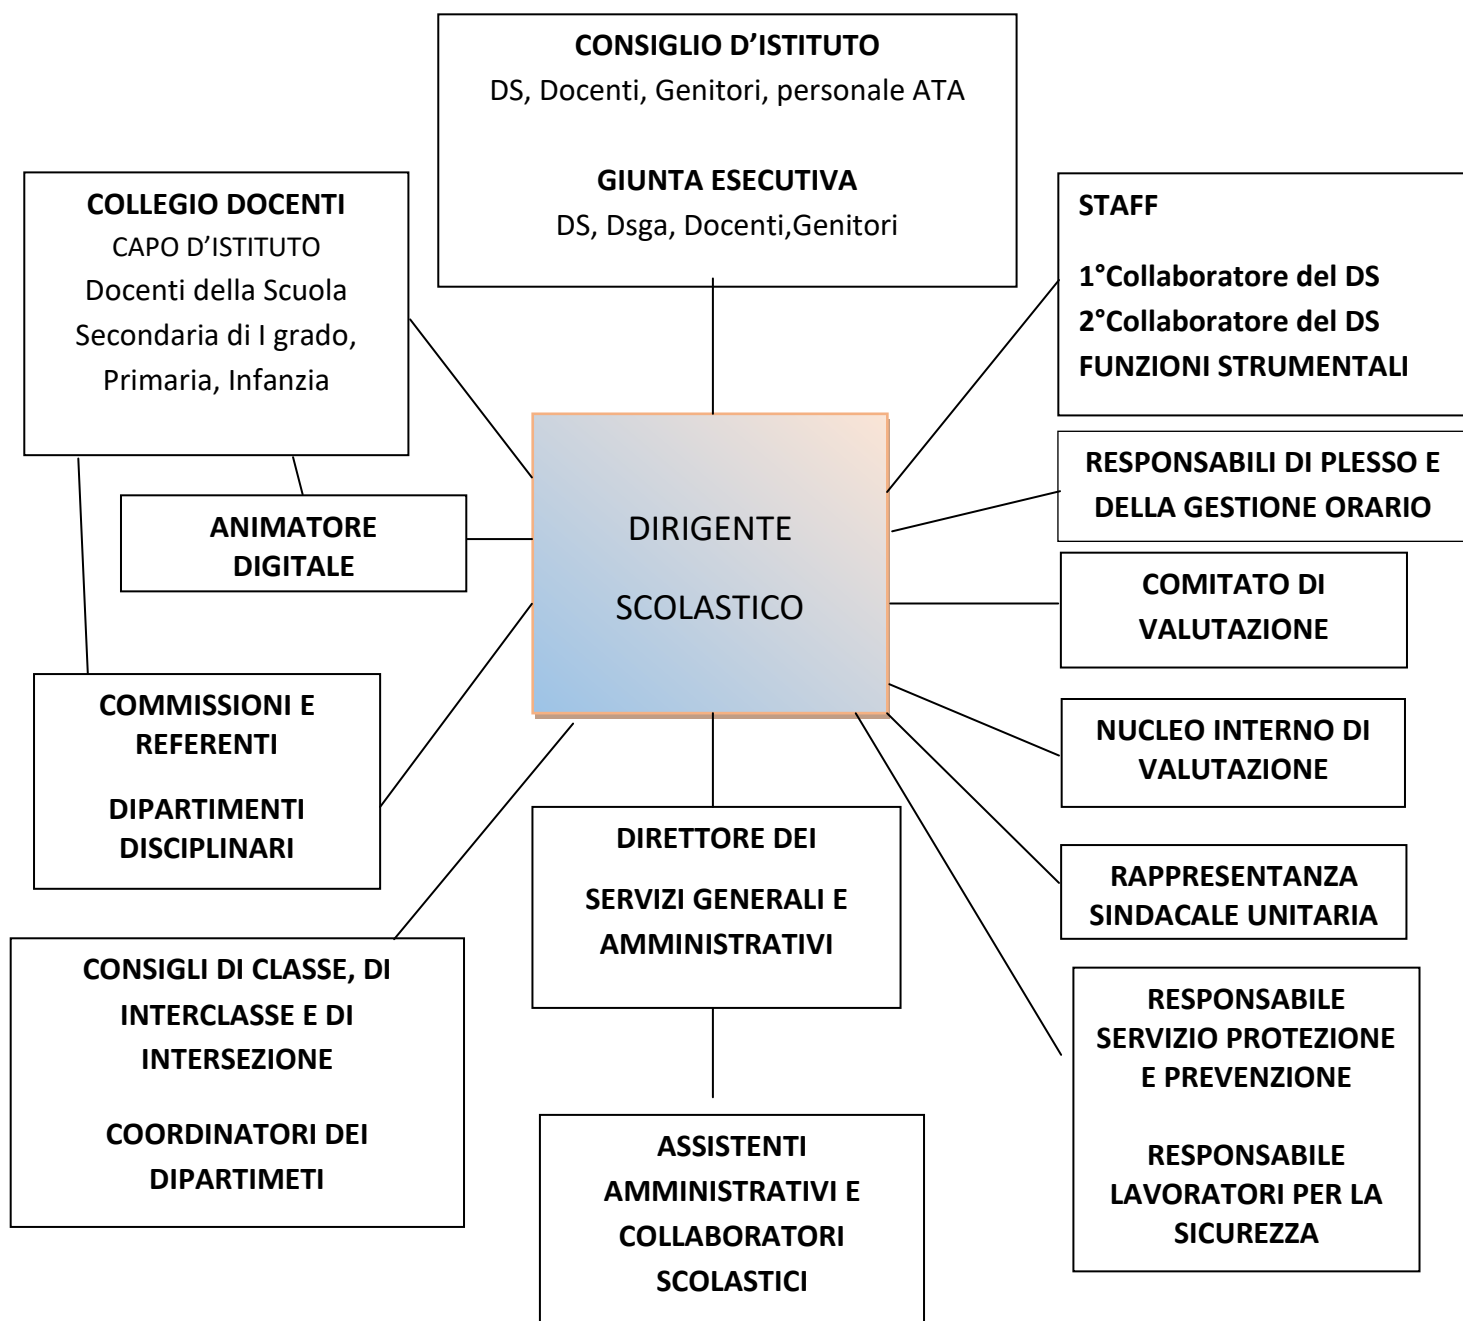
CONSIGLIO D'ISTITUTO
DS, Docenti, Genitori, personale ATA

GIUNTA ESECUTIVA
DS, Dsga, Docenti,Genitori

COLLEGIO DOCENTI
CAPO D'ISTITUTO
Docenti della Scuola Secondaria di I grado, Primaria, Infanzia

STAFF

1°Collaboratore del DS
2°Collaboratore del DS
FUNZIONI STRUMENTALI

RESPONSABILI DI PLESSO E DELLA GESTIONE ORARIO

ANIMATORE DIGITALE

DIRIGENTE SCOLASTICO

COMITATO DI VALUTAZIONE

NUCLEO INTERNO DI VALUTAZIONE

COMMISSIONI E REFERENTI

DIPARTIMENTI DISCIPLINARI

DIRETTORE DEI

SERVIZI GENERALI E AMMINISTRATIVI

RAPPRESENTANZA SINDACALE UNITARIA

CONSIGLI DI CLASSE, DI INTERCLASSE E DI INTERSEZIONE

COORDINATORI DEI DIPARTIMETI

RESPONSABILE SERVIZIO PROTEZIONE E PREVENZIONE

RESPONSABILE LAVORATORI PER LA SICUREZZA

ASSISTENTI AMMINISTRATIVI E COLLABORATORI SCOLASTICI